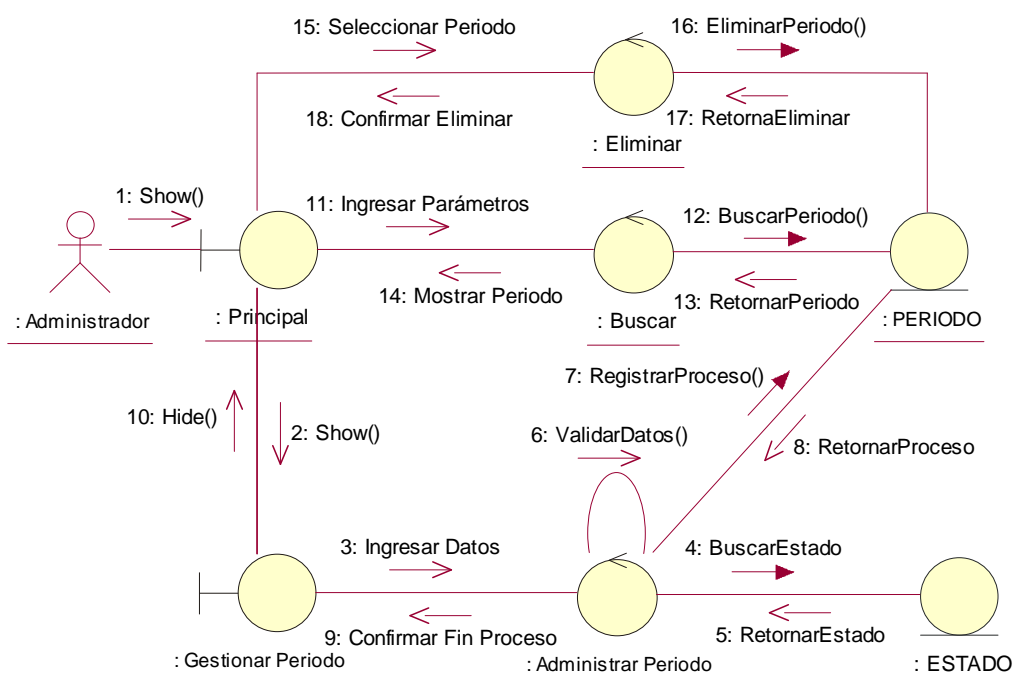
15: Seleccionar Periodo

16: EliminarPeriodo()

18: Confirmar Eliminar

17: RetornaEliminar

: Eliminar

1: Show()

11: Ingresar Parámetros

12: BuscarPeriodo()

14: Mostrar Periodo

13: RetornarPeriodo

: Administrador

: Principal

: Buscar

: PERIODO

7: RegistrarProceso()

10: Hide()

2: Show()

6: ValidarDatos()

8: RetornarProceso

3: Ingresar Datos

4: BuscarEstado

9: Confirmar Fin Proceso

5: RetornarEstado

: Gestionar Periodo

: Administrar Periodo

: ESTADO